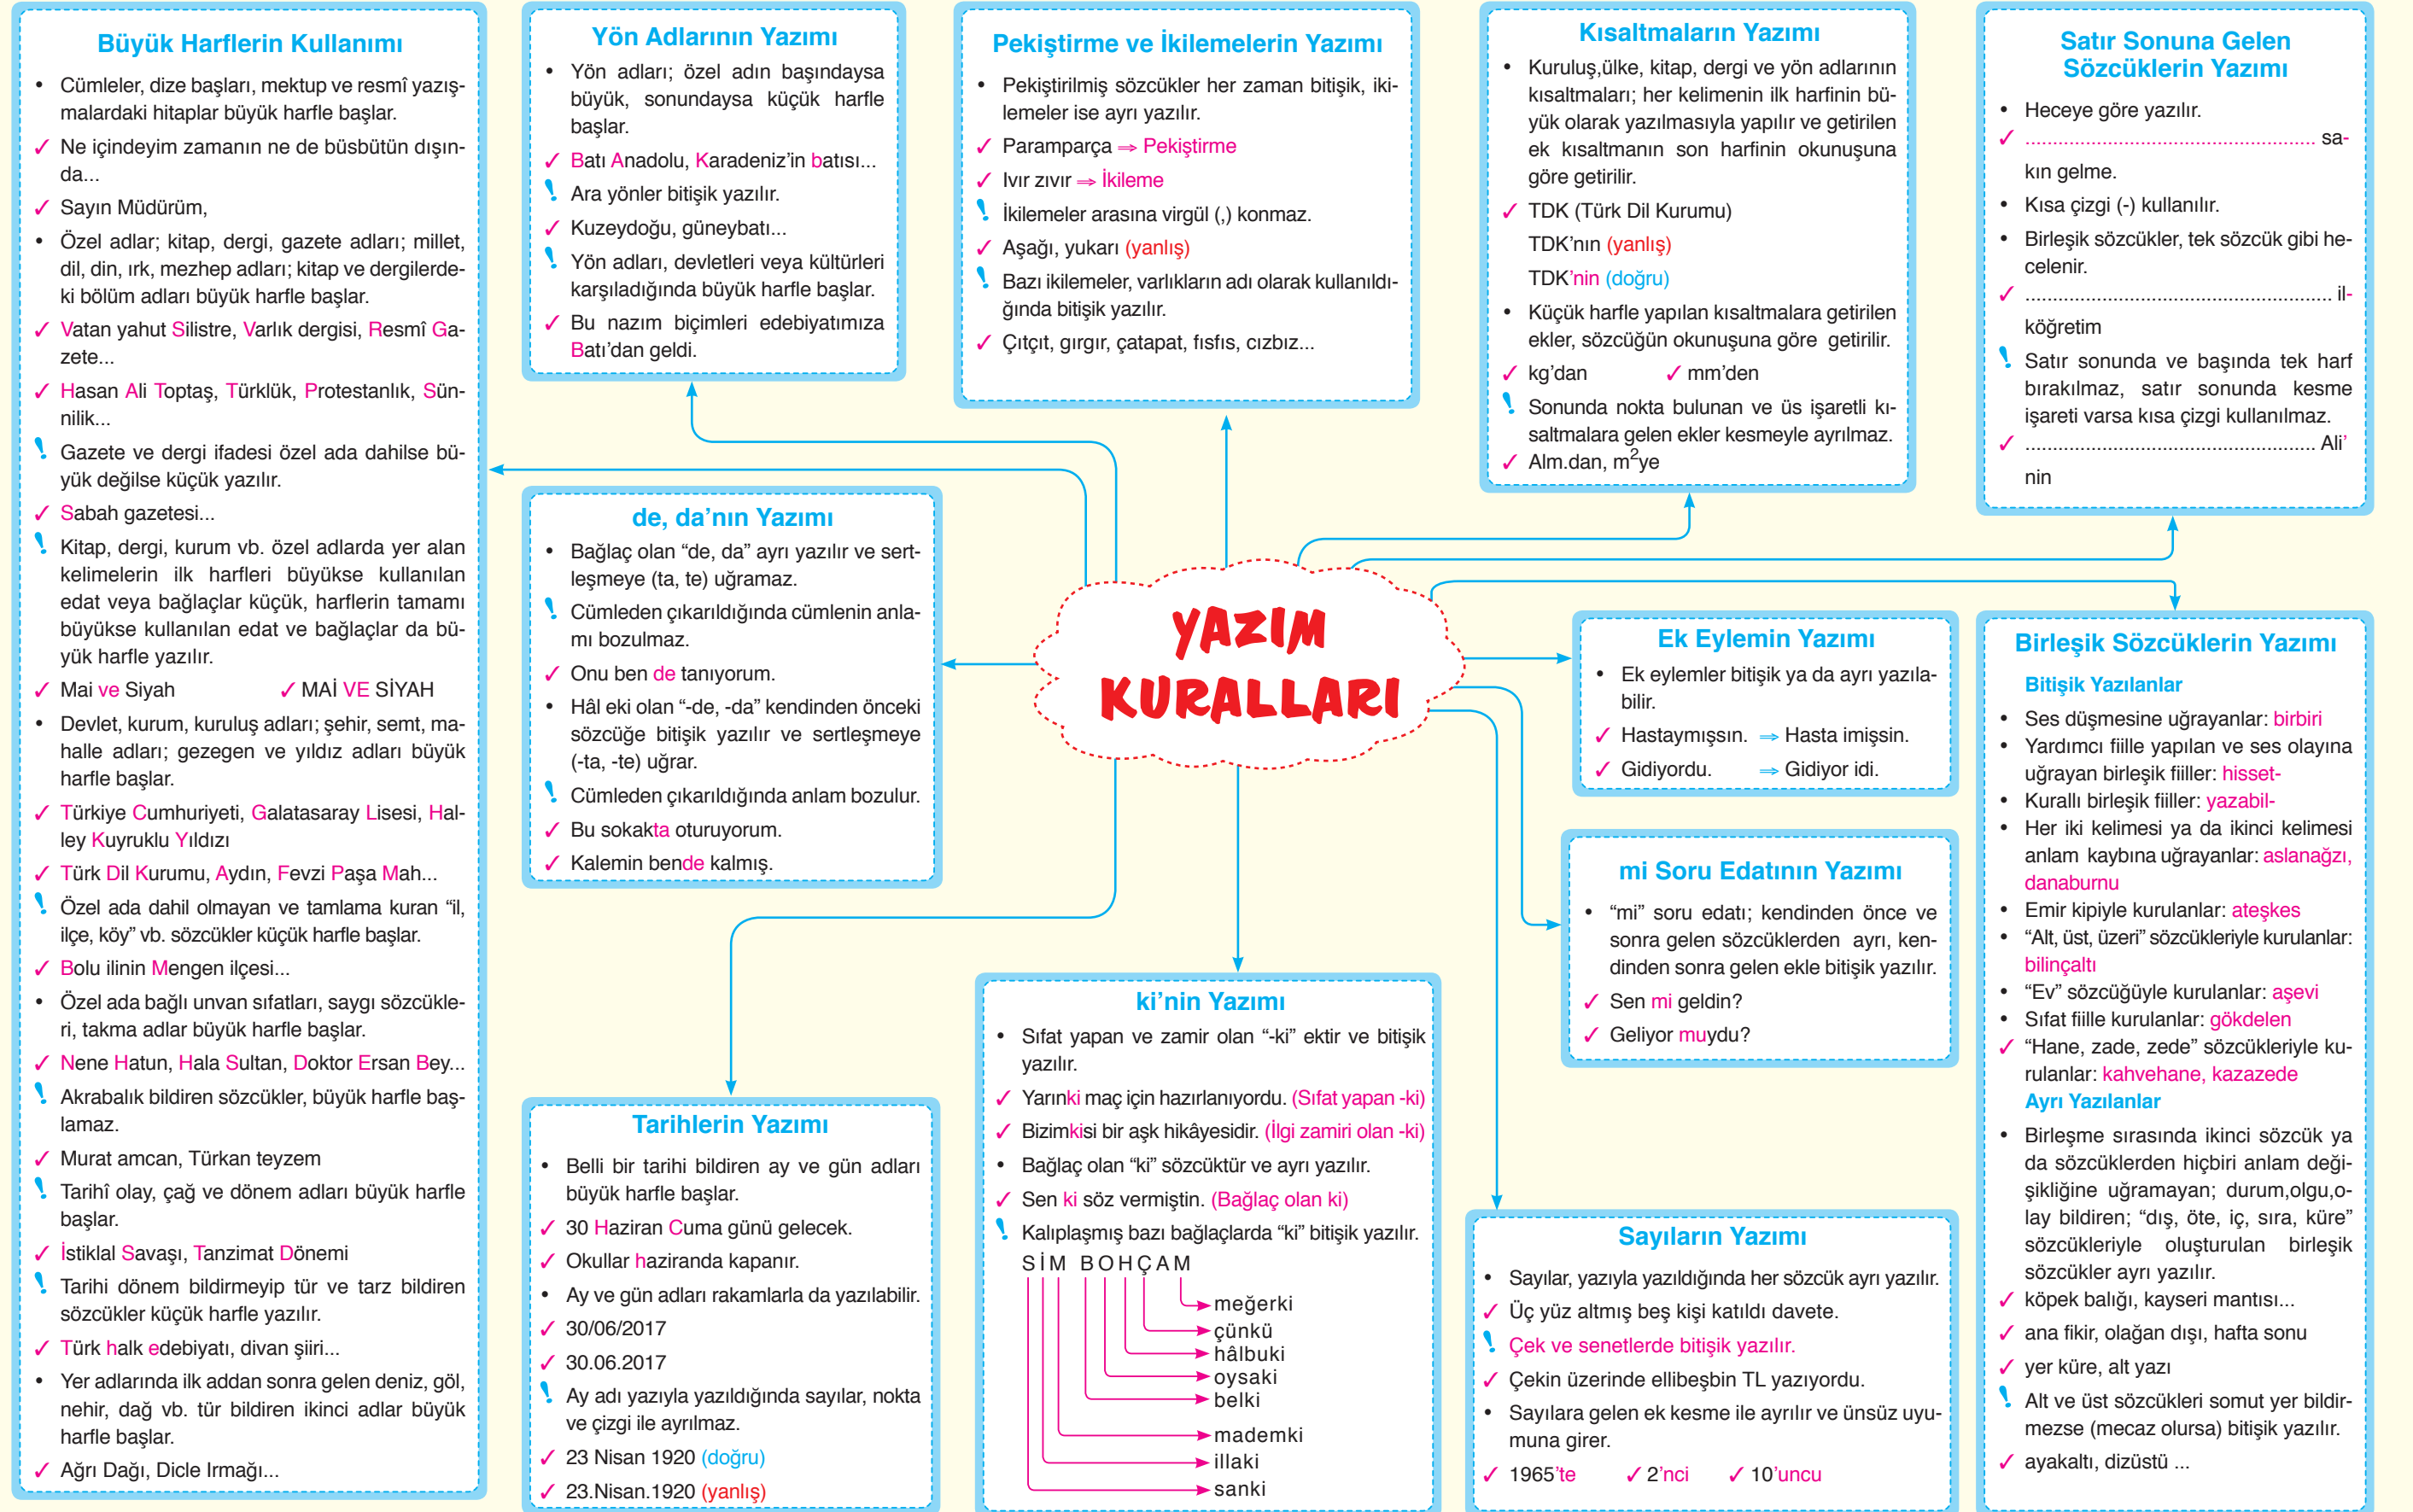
Büyük Harflerin Kullanımı

• Cümleler, dize başları, mektup ve resmî yazışmalardaki hitaplar büyük harfle başlar.
✓ Ne içindeyim zamanın ne de büsbütün dışında...
✓ Sayın Müdürüm,
• Özel adlar; kitap, dergi, gazete adları; millet, dil, din, ırk, mezhep adları; kitap ve dergilerdeki bölüm adları büyük harfle başlar.
✓ Vatan yahut Silistre, Varlık dergisi, Resmî Gazete...
✓ Hasan Ali Toptaş, Türklük, Protestanlık, Sünnilik...
! Gazete ve dergi ifadesi özel ada dahilse büyük değilse küçük yazılır.
✓ Sabah gazetesi...
! Kitap, dergi, kurum vb. özel adlarda yer alan kelimelerin ilk harfleri büyükse kullanılan edat veya bağlaçlar küçük, harflerin tamamı büyükse kullanılan edat ve bağlaçlar da büyük harfle yazılır.
✓ Mai ve Siyah ✓ MAİ VE SİYAH
• Devlet, kurum, kuruluş adları; şehir, semt, mahalle adları; gezegen ve yıldız adları büyük harfle başlar.
✓ Türkiye Cumhuriyeti, Galatasaray Lisesi, Halley Kuyruklu Yıldızı
✓ Türk Dil Kurumu, Aydın, Fevzi Paşa Mah...
! Özel ada dahil olmayan ve tamlama kuran "il, ilçe, köy" vb. sözcükler küçük harfle başlar.
✓ Bolu ilinin Mengen ilçesi...
• Özel ada bağlı unvan sıfatları, saygı sözcükleri, takma adlar büyük harfle başlar.
✓ Nene Hatun, Hala Sultan, Doktor Ersan Bey...
! Akrabalık bildiren sözcükler, büyük harfle başlamaz.
✓ Murat amcan, Türkan teyzem
! Tarihî olay, çağ ve dönem adları büyük harfle başlar.
✓ İstiklal Savaşı, Tanzimat Dönemi
! Tarihi dönem bildirmeyip tür ve tarz bildiren sözcükler küçük harfle yazılır.
✓ Türk halk edebiyatı, divan şiiri...
• Yer adlarında ilk addan sonra gelen deniz, göl, nehir, dağ vb. tür bildiren ikinci adlar büyük harfle başlar.
✓ Ağrı Dağı, Dicle Irmağı...

Yön Adlarının Yazımı

• Yön adları; özel adın başındaysa büyük, sonundaysa küçük harfle başlar.
✓ Batı Anadolu, Karadeniz'in batısı...
! Ara yönler bitişik yazılır.
✓ Kuzeydoğu, güneybatı...
! Yön adları, devletleri veya kültürleri karşıladığında büyük harfle başlar.
✓ Bu nazım biçimleri edebiyatımıza Batı'dan geldi.

Pekiştirme ve İkilemelerin Yazımı

• Pekiştirilmiş sözcükler her zaman bitişik, ikilemeler ise ayrı yazılır.
✓ Paramparça ⇒ Pekiştirme
✓ Ivır zıvır ⇒ İkileme
! İkilemeler arasına virgül (,) konmaz.
✓ Aşağı, yukarı (yanlış)
! Bazı ikilemeler, varlıkların adı olarak kullanıldığında bitişik yazılır.
✓ Çıtçıt, gırgır, çatapat, fışfış, cızbız...

Kısaltmaların Yazımı

• Kuruluş,ülke, kitap, dergi ve yön adlarının kısaltmaları; her kelimenin ilk harfinin büyük olarak yazılmasıyla yapılır ve getirilen ek kısaltmanın son harfinin okunuşuna göre getirilir.
✓ TDK (Türk Dil Kurumu)
TDK'nın (yanlış)
TDK'nin (doğru)
• Küçük harfle yapılan kısaltmalara getirilen ekler, sözcüğün okunuşuna göre getirilir.
✓ kg'dan ✓ mm'den
! Sonunda nokta bulunan ve üs işaretli kısaltmalara gelen ekler kesmeyle ayrılmaz.
✓ Alm.dan, m$^2$ye

Satır Sonuna Gelen Sözcüklerin Yazımı

• Heceye göre yazılır.
✓ ........................................ sakın gelme.
• Kısa çizgi (-) kullanılır.
• Birleşik sözcükler, tek sözcük gibi hecelenir.
✓ ........................................ ilköğretim
! Satır sonunda ve başında tek harf bırakılmaz, satır sonunda kesme işareti varsa kısa çizgi kullanılmaz.
✓ ........................................ Ali' nin

de, da'nın Yazımı

• Bağlaç olan "de, da" ayrı yazılır ve sertleşmeye (ta, te) uğramaz.
! Cümleden çıkarıldığında cümlenin anlamı bozulmaz.
✓ Onu ben de tanıyorum.
• Hâl eki olan "-de, -da" kendinden önceki sözcüğe bitişik yazılır ve sertleşmeye (-ta, -te) uğrar.
! Cümleden çıkarıldığında anlam bozulur.
✓ Bu sokakta oturuyorum.
✓ Kalemin bende kalmış.

YAZIM KURALLARI

Ek Eylemin Yazımı

• Ek eylemler bitişik ya da ayrı yazılabilir.
✓ Hastaymışsın. ⇒ Hasta imişsin.
✓ Gidiyordu. ⇒ Gidiyor idi.

mi Soru Edatının Yazımı

• "mi" soru edatı; kendinden önce ve sonra gelen sözcüklerden ayrı, kendinden sonra gelen ekle bitişik yazılır.
✓ Sen mi geldin?
✓ Geliyor muydu?

Birleşik Sözcüklerin Yazımı

Bitişik Yazılanlar
• Ses düşmesine uğrayanlar: birbiri
• Yardımcı fiille yapılan ve ses olayına uğrayan birleşik fiiller: hisset-
• Kurallı birleşik fiiller: yazabil-
• Her iki kelimesi ya da ikinci kelimesi anlam kaybına uğrayanlar: aslanağzı, danaburnu
• Emir kipiyle kurulanlar: ateşkes
• "Alt, üst, üzeri" sözcükleriyle kurulanlar: bilinçaltı
• "Ev" sözcüğüyle kurulanlar: aşevi
• Sıfat fiille kurulanlar: gökdelen
✓ "Hane, zade, zede" sözcükleriyle kurulanlar: kahvehane, kazazede
Ayrı Yazılanlar
• Birleşme sırasında ikinci sözcük ya da sözcüklerden hiçbiri anlam değişikliğine uğramayan; durum,olgu,olay bildiren; "dış, öte, iç, sıra, küre" sözcükleriyle oluşturulan birleşik sözcükler ayrı yazılır.
✓ köpek balığı, kayseri mantısı...
✓ ana fikir, olağan dışı, hafta sonu
✓ yer küre, alt yazı
! Alt ve üst sözcükleri somut yer bildirmezse (mecaz olursa) bitişik yazılır.
✓ ayakaltı, dizüstü ...

Tarihlerin Yazımı

• Belli bir tarihi bildiren ay ve gün adları büyük harfle başlar.
✓ 30 Haziran Cuma günü gelecek.
✓ Okullar haziranda kapanır.
• Ay ve gün adları rakamlarla da yazılabilir.
✓ 30/06/2017
✓ 30.06.2017
! Ay adı yazıyla yazıldığında sayılar, nokta ve çizgi ile ayrılmaz.
✓ 23 Nisan 1920 (doğru)
✓ 23.Nisan.1920 (yanlış)

ki'nin Yazımı

• Sıfat yapan ve zamir olan "-ki" ektir ve bitişik yazılır.
✓ Yarınki maç için hazırlanıyordu. (Sıfat yapan -ki)
✓ Bizimkisi bir aşk hikâyesidir. (İlgi zamiri olan -ki)
• Bağlaç olan "ki" sözcüktür ve ayrı yazılır.
✓ Sen ki söz vermiştin. (Bağlaç olan ki)
! Kalıplaşmış bazı bağlaçlarda "ki" bitişik yazılır.
S İ M B O H Ç A M
meğerki
çünkü
hâlbuki
oysaki
belki
mademki
illaki
sanki

Sayıların Yazımı

• Sayılar, yazıyla yazıldığında her sözcük ayrı yazılır.
✓ Üç yüz altmış beş kişi katıldı davete.
! Çek ve senetlerde bitişik yazılır.
✓ Çekin üzerinde ellibeşbin TL yazıyordu.
• Sayılara gelen ek kesme ile ayrılır ve ünsüz uyumuna girer.
✓ 1965'te ✓ 2'nci ✓ 10'uncu